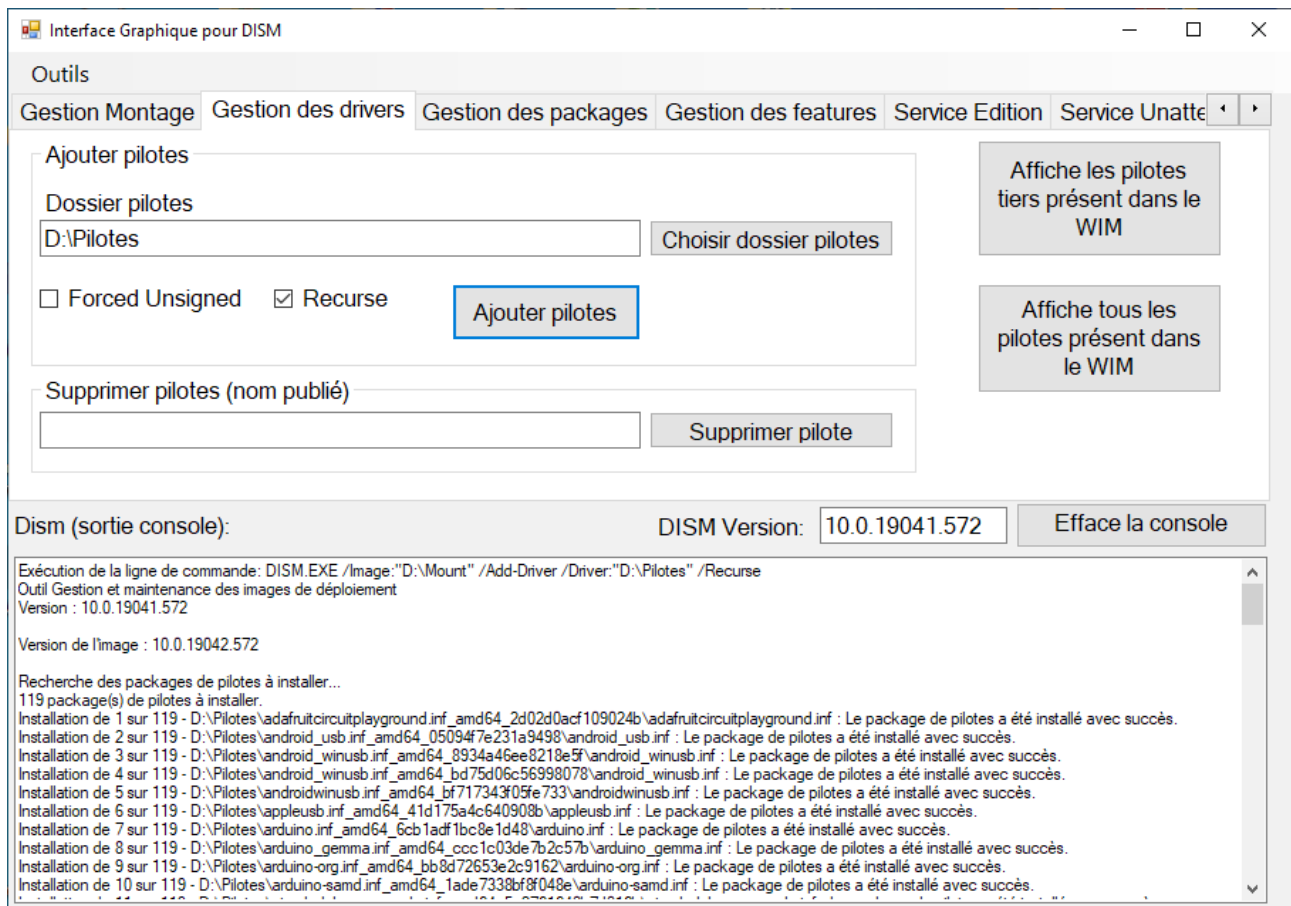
Interface Graphique pour DISM

Outils

Gestion Montage | Gestion des drivers | Gestion des packages | Gestion des features | Service Edition | Service Unatte

Ajouter pilotes

Dossier pilotes

D:\Pilotes

Choisir dossier pilotes

☐ Forced Unsigned ☑ Recurse

Ajouter pilotes

Supprimer pilotes (nom publié)

Supprimer pilote

Affiche les pilotes tiers présent dans le WIM

Affiche tous les pilotes présent dans le WIM

Dism (sortie console):

DISM Version: 10.0.19041.572

Efface la console

Exécution de la ligne de commande: DISM.EXE /Image:"D:\Mount" /Add-Driver /Driver:"D:\Pilotes" /Recurse
Outil Gestion et maintenance des images de déploiement
Version : 10.0.19041.572

Version de l'image : 10.0.19042.572

Recherche des packages de pilotes à installer...
119 package(s) de pilotes à installer.
Installation de 1 sur 119 - D:\Pilotes\adafruitcircuitplayground.inf_amd64_2d02d0acf109024b\adafruitcircuitplayground.inf : Le package de pilotes a été installé avec succès.
Installation de 2 sur 119 - D:\Pilotes\android_usb.inf_amd64_05094f7e231a9498\android_usb.inf : Le package de pilotes a été installé avec succès.
Installation de 3 sur 119 - D:\Pilotes\android_winusb.inf_amd64_8934a46ee8218e5f\android_winusb.inf : Le package de pilotes a été installé avec succès.
Installation de 4 sur 119 - D:\Pilotes\android_winusb.inf_amd64_bd75d06c56998078\android_winusb.inf : Le package de pilotes a été installé avec succès.
Installation de 5 sur 119 - D:\Pilotes\androidwinusb.inf_amd64_bf717343f05fe733\androidwinusb.inf : Le package de pilotes a été installé avec succès.
Installation de 6 sur 119 - D:\Pilotes\appleusb.inf_amd64_41d175a4c640908b\appleusb.inf : Le package de pilotes a été installé avec succès.
Installation de 7 sur 119 - D:\Pilotes\arduino.inf_amd64_6cb1adf1bc8e1d48\arduino.inf : Le package de pilotes a été installé avec succès.
Installation de 8 sur 119 - D:\Pilotes\arduino_gemma.inf_amd64_ccc1c03de7b2c57b\arduino_gemma.inf : Le package de pilotes a été installé avec succès.
Installation de 9 sur 119 - D:\Pilotes\arduino-org.inf_amd64_bb8d72653e2c9162\arduino-org.inf : Le package de pilotes a été installé avec succès.
Installation de 10 sur 119 - D:\Pilotes\arduino-samd.inf_amd64_1ade7338bf8f048e\arduino-samd.inf : Le package de pilotes a été installé avec succès.
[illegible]